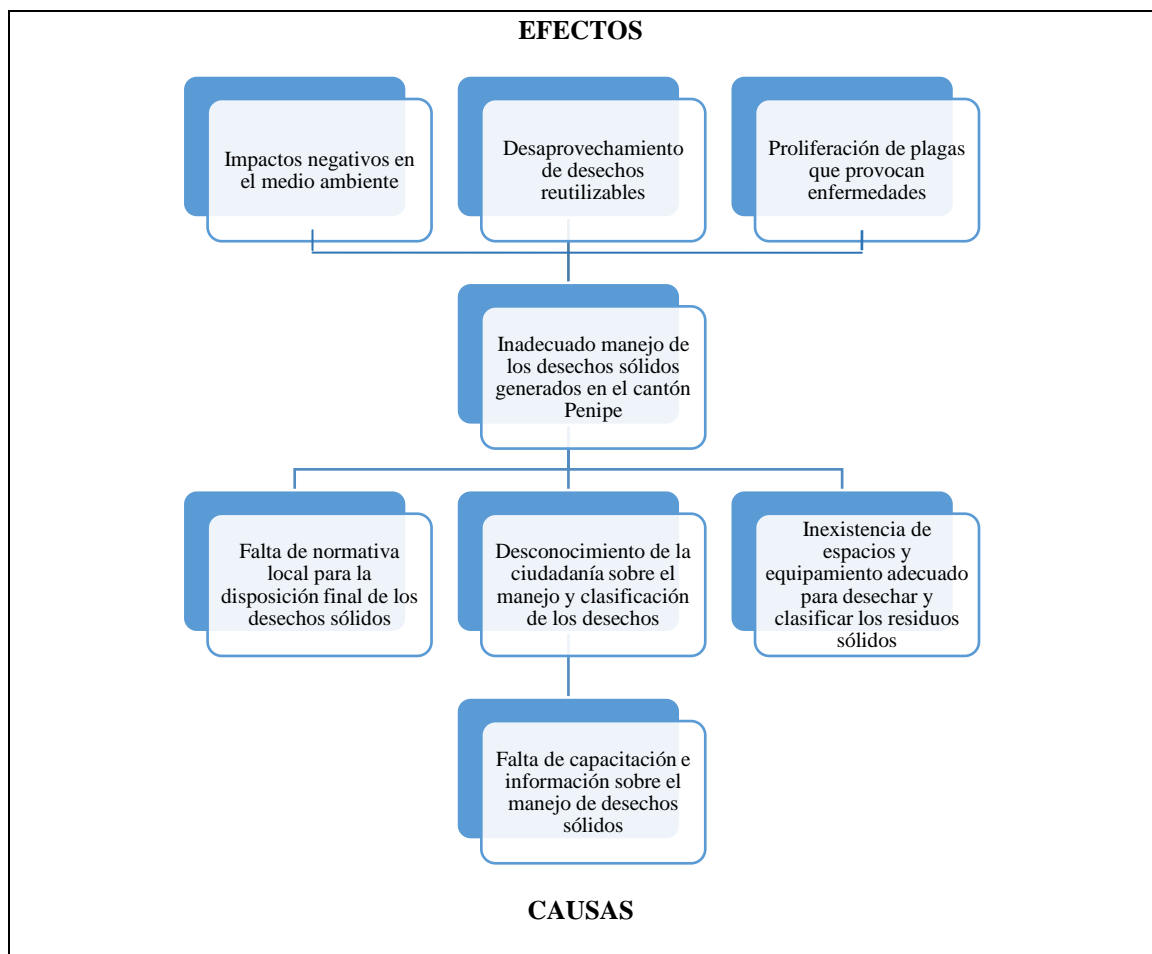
EFECTOS

Impactos negativos en el medio ambiente

Desaprovechamiento de desechos reutilizables

Proliferación de plagas que provocan enfermedades

Inadecuado manejo de los desechos sólidos generados en el cantón Penipe

Falta de normativa local para la disposición final de los desechos sólidos

Desconocimiento de la ciudadanía sobre el manejo y clasificación de los desechos

Inexistencia de espacios y equipamiento adecuado para desechar y clasificar los residuos sólidos

Falta de capacitación e información sobre el manejo de desechos sólidos

CAUSAS